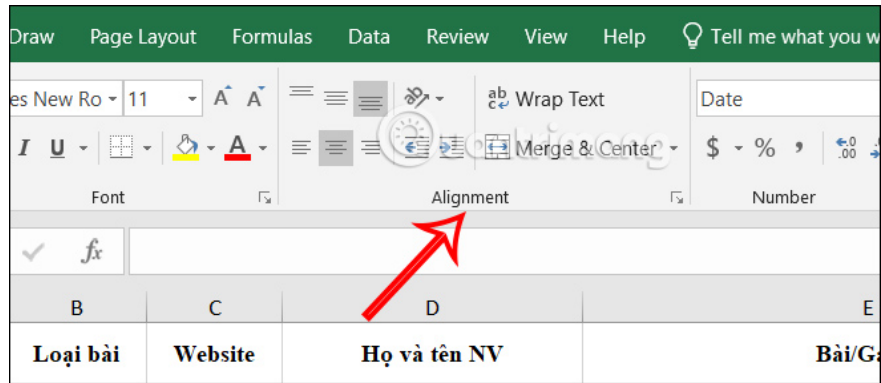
Draw Page Layout Formulas Data Review View Help Tell me what you w

es New Ro 11 A A Wrap Text Date

I U A Merge & Center $ % ,

Font Alignment Number

fx

B C D E

Loại bài Website Họ và tên NV Bài/G